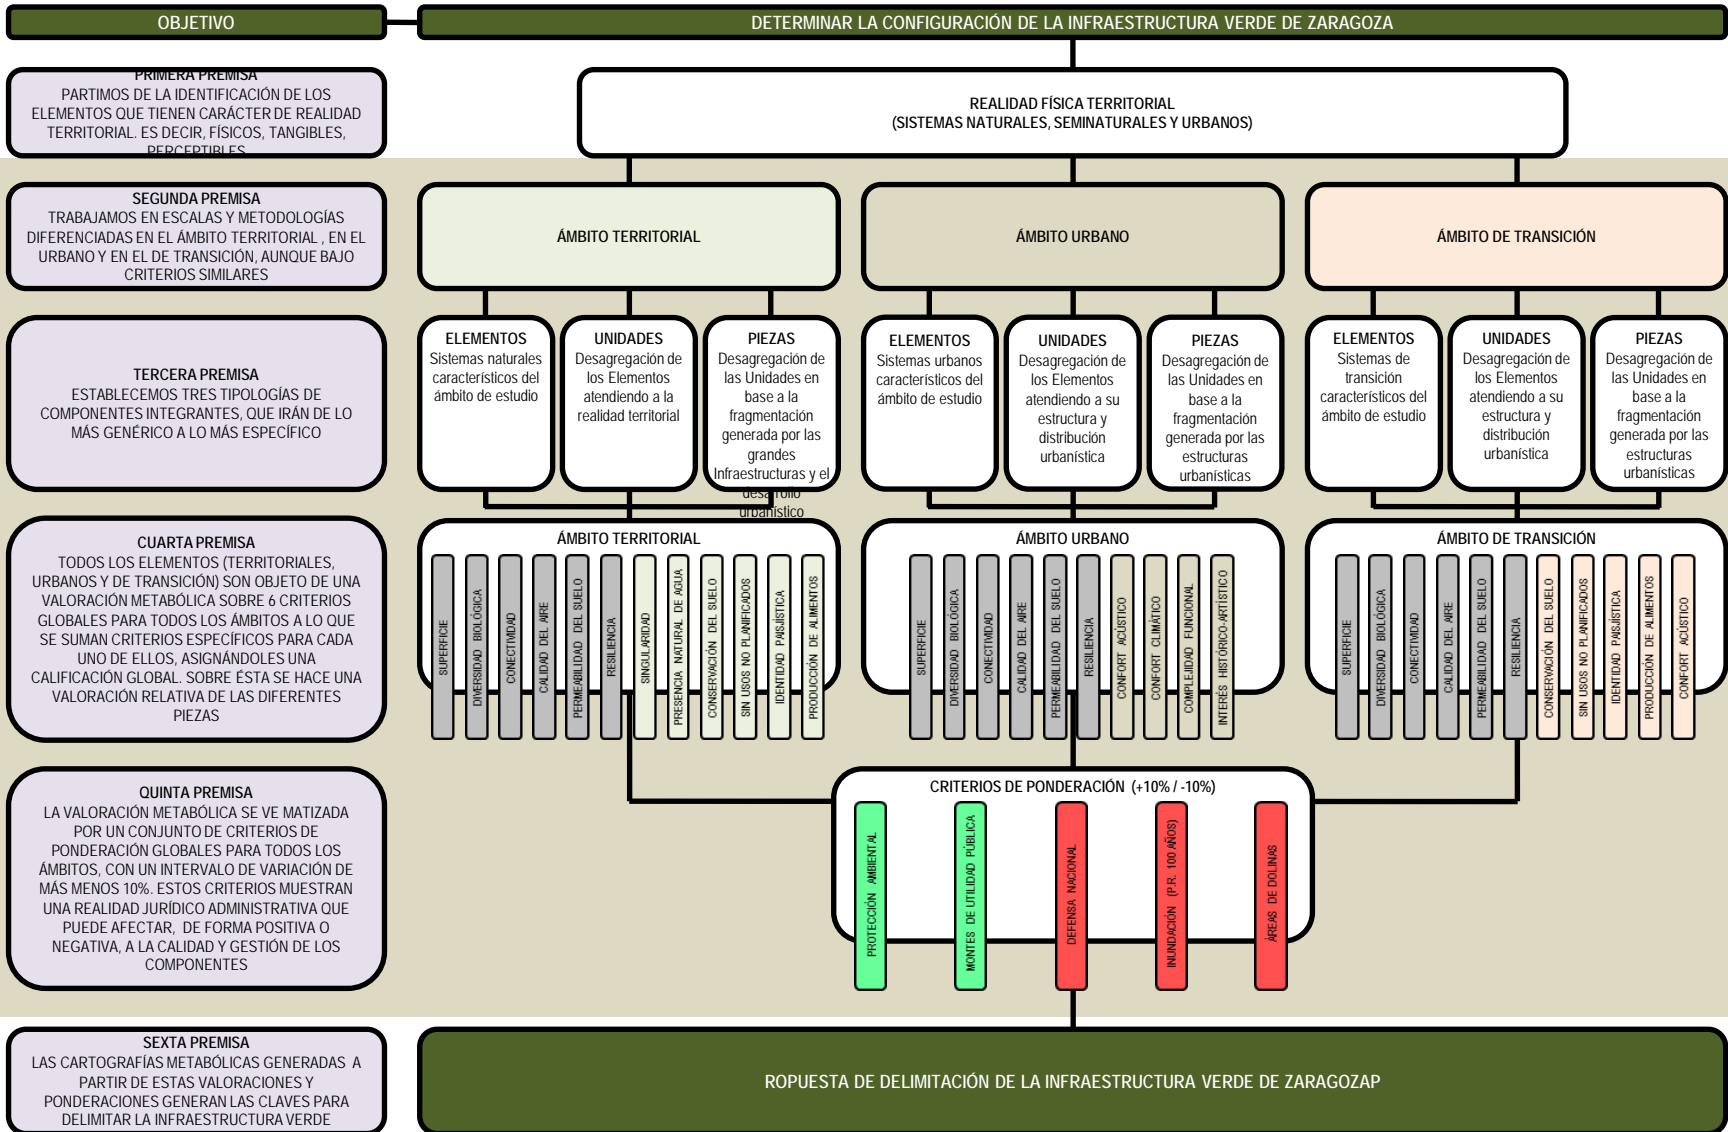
OBJETIVO

DETERMINAR LA CONFIGURACIÓN DE LA INFRAESTRUCTURA VERDE DE ZARAGOZA

PRIMERA PREMISA
PARTIMOS DE LA IDENTIFICACIÓN DE LOS ELEMENTOS QUE TIENEN CARÁCTER DE REALIDAD TERRITORIAL. ES DECIR, FÍSICOS, TANGIBLES, PERCEPTIBLES

REALIDAD FÍSICA TERRITORIAL
(SISTEMAS NATURALES, SEMINATURALES Y URBANOS)

SEGUNDA PREMISA
TRABAJAMOS EN ESCALAS Y METODOLOGÍAS DIFERENCIADAS EN EL ÁMBITO TERRITORIAL , EN EL URBANO Y EN EL DE TRANSICIÓN, AUNQUE BAJO CRITERIOS SIMILARES

ÁMBITO TERRITORIAL

ÁMBITO URBANO

ÁMBITO DE TRANSICIÓN

TERCERA PREMISA
ESTABLECEMOS TRES TIPOLOGÍAS DE COMPONENTES INTEGRANTES, QUE IRÁN DE LO MÁS GENÉRICO A LO MÁS ESPECÍFICO

ELEMENTOS
Sistemas naturales característicos del ámbito de estudio

UNIDADES
Desagregación de los Elementos atendiendo a la realidad territorial

PIEZAS
Desagregación de las Unidades en base a la fragmentación generada por las grandes Infraestructuras y el desarrollo urbanístico

ELEMENTOS
Sistemas urbanos característicos del ámbito de estudio

UNIDADES
Desagregación de los Elementos atendiendo a su estructura y distribución urbanística

PIEZAS
Desagregación de las Unidades en base a la fragmentación generada por las estructuras urbanísticas

ELEMENTOS
Sistemas de transición característicos del ámbito de estudio

UNIDADES
Desagregación de los Elementos atendiendo a su estructura y distribución urbanística

PIEZAS
Desagregación de las Unidades en base a la fragmentación generada por las estructuras urbanísticas

CUARTA PREMISA
TODOS LOS ELEMENTOS (TERRITORIALES, URBANOS Y DE TRANSICIÓN) SON OBJETO DE UNA VALORACIÓN METABÓLICA SOBRE 6 CRITERIOS GLOBALES PARA TODOS LOS ÁMBITOS A LO QUE SE SUMAN CRITERIOS ESPECÍFICOS PARA CADA UNO DE ELLOS, ASIGNÁNDOLES UNA CALIFICACIÓN GLOBAL. SOBRE ÉSTA SE HACE UNA VALORACIÓN RELATIVA DE LAS DIFERENTES PIEZAS

ÁMBITO TERRITORIAL
SUPERFICIE
DIVERSIDAD BIOLÓGICA
CONECTIVIDAD
CALIDAD DEL AIRE
PERMEABILIDAD DEL SUELO
RESILIENCIA
SINGULARIDAD
PRESENCIA NATURAL DE AGUA
CONSERVACIÓN DEL SUELO
SIN USOS NO PLANIFICADOS
IDENTIDAD PAISJÍSTICA
PRODUCCIÓN DE ALIMENTOS

ÁMBITO URBANO
SUPERFICIE
DIVERSIDAD BIOLÓGICA
CONECTIVIDAD
CALIDAD DEL AIRE
PERMEABILIDAD DEL SUELO
RESILIENCIA
CONFORT ACÚSTICO
CONFORT CLIMÁTICO
COMPLEJIDAD FUNCIONAL
INTERÉS HISTÓRICO-ARTÍSTICO

ÁMBITO DE TRANSICIÓN
SUPERFICIE
DIVERSIDAD BIOLÓGICA
CONECTIVIDAD
CALIDAD DEL AIRE
PERMEABILIDAD DEL SUELO
RESILIENCIA
CONSERVACIÓN DEL SUELO
SIN USOS NO PLANIFICADOS
IDENTIDAD PAISJÍSTICA
PRODUCCIÓN DE ALIMENTOS
CONFORT ACÚSTICO

QUINTA PREMISA
LA VALORACIÓN METABÓLICA SE VE MATIZADA POR UN CONJUNTO DE CRITERIOS DE PONDERACIÓN GLOBALES PARA TODOS LOS ÁMBITOS, CON UN INTERVALO DE VARIACIÓN DE MÁS MENOS 10%. ESTOS CRITERIOS MUESTRAN UNA REALIDAD JURÍDICO ADMINISTRATIVA QUE PUEDE AFECTAR, DE FORMA POSITIVA O NEGATIVA, A LA CALIDAD Y GESTIÓN DE LOS COMPONENTES

CRITERIOS DE PONDERACIÓN (+10% / -10%)
PROTECCIÓN AMBIENTAL
MONTES DE UTILIDAD PÚBLICA
DEFENSA NACIONAL
INUNDACIÓN (P.R. 100 AÑOS)
ÁREAS DE DOLINAS

SEXTA PREMISA
LAS CARTOGRAFÍAS METABÓLICAS GENERADAS A PARTIR DE ESTAS VALORACIONES Y PONDERACIONES GENERAN LAS CLAVES PARA DELIMITAR LA INFRAESTRUCTURA VERDE

ROPUESTA DE DELIMITACIÓN DE LA INFRAESTRUCTURA VERDE DE ZARAGOZAP